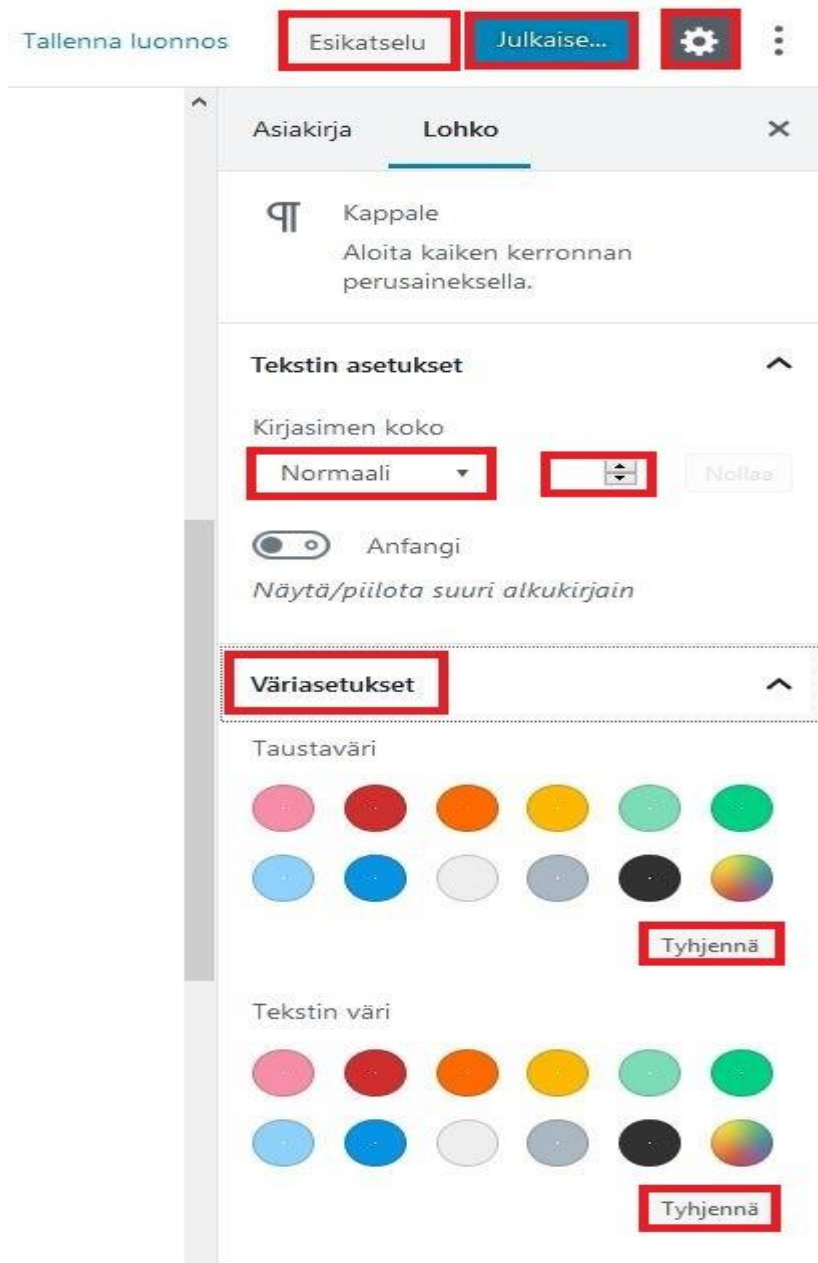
Tallenna luonnos

Esikatselu

Julkaise...

Asiakirja

Lohko

Kappale

Aloita kaiken kerronnan perusaineksella.

Tekstin asetukset

Kirjasimen koko

Normaali

Nollaa

Anfangi

Näytä/piilota suuri alkukirjain

Väriasetukset

Taustaväri

Tyhjennä

Tekstin väri

Tyhjennä